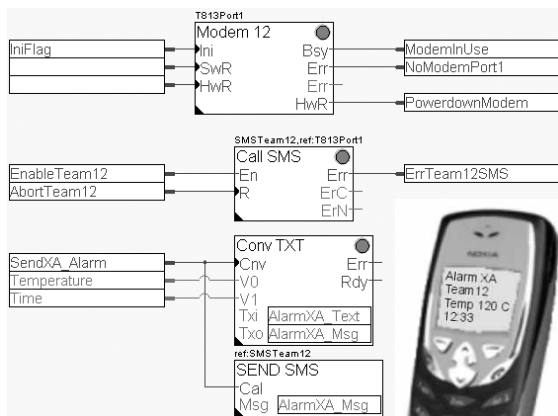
T813Port1
Modem 12
IniFlag
Ini
SwR
HwR
Bsy
Err
Err
HwR
ModemInUse
NoModemPort1
PowerdownModem

SMSTeam12,ref:T813Port1
Call SMS
EnableTeam12
AbortTeam12
En
R
Err
ErC
ErN
ErrTeam12SMS

Conv TXT
SendXA_Alarm
Temperature
Time
Cnv
V0
V1
Err
Rdy
Txi AlarmXA_Text
Txo AlarmXA_Msg

ref:SMSTeam12
SEND SMS
Cal
Msg AlarmXA_Msg

NOKIA
Alarm XA
Team 12
Temp 120 C
12:33